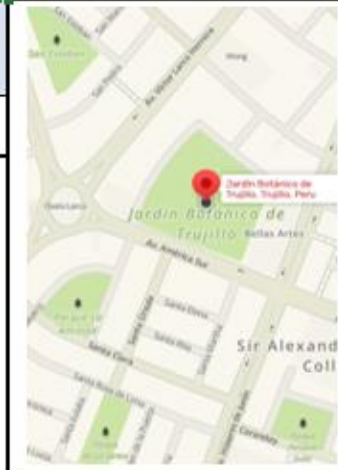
Jardín Botánico de Trujillo, Trujillo, Peru

Jardín Botánico de Trujillo

Bellas Artes

Av. América Sur

Av. Víctor Larco Herrera

Sir Alexand
Coll

Santa Clara

Santa Rosa de Lima

Santa Teresa

Santa Rita

Santa Úrsula

Ovalo Larco

San Esteban

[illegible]